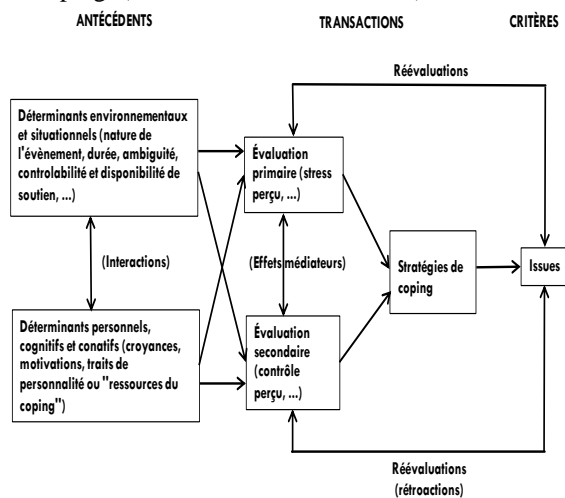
ANTÉCÉDENTS

TRANSACTIONS

CRITÈRES

Réévaluations

Déterminants environnementaux et situationnels (nature de l'évènement, durée, ambiguité, controlabilité et disponibilité de soutien, ...)

Évaluation primaire (stress perçu, ...)

(Interactions)

(Effets médiateurs)

Stratégies de coping

Issues

Déterminants personnels, cognitifs et conatifs (croyances, motivations, traits de personnalité ou "ressources du coping")

Évaluation secondaire (contrôle perçu, ...)

Réévaluations (rétroactions)